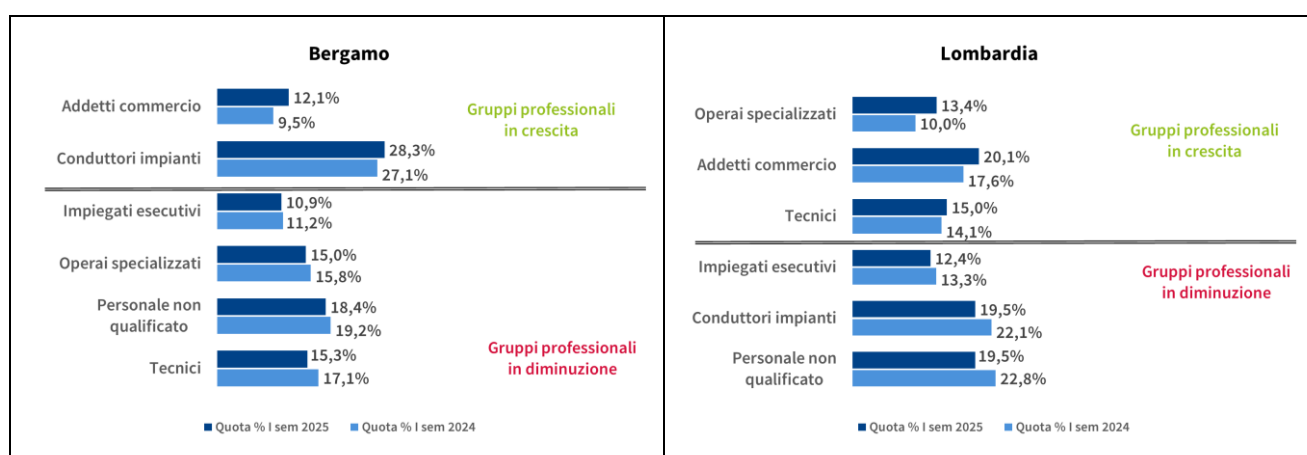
Bergamo

Addetti commercio 12,1% 9,5%
Conduttori impianti 28,3% 27,1%
Impiegati esecutivi 10,9% 11,2%
Operai specializzati 15,0% 15,8%
Personale non qualificato 18,4% 19,2%
Tecnici 15,3% 17,1%

Gruppi professionali in crescita

Gruppi professionali in diminuzione

Quota % I sem 2025 Quota % I sem 2024

Lombardia

Operai specializzati 13,4% 10,0%
Addetti commercio 20,1% 17,6%
Tecnici 15,0% 14,1%
Impiegati esecutivi 12,4% 13,3%
Conduttori impianti 19,5% 22,1%
Personale non qualificato 19,5% 22,8%

Gruppi professionali in crescita

Gruppi professionali in diminuzione

Quota % I sem 2025 Quota % I sem 2024